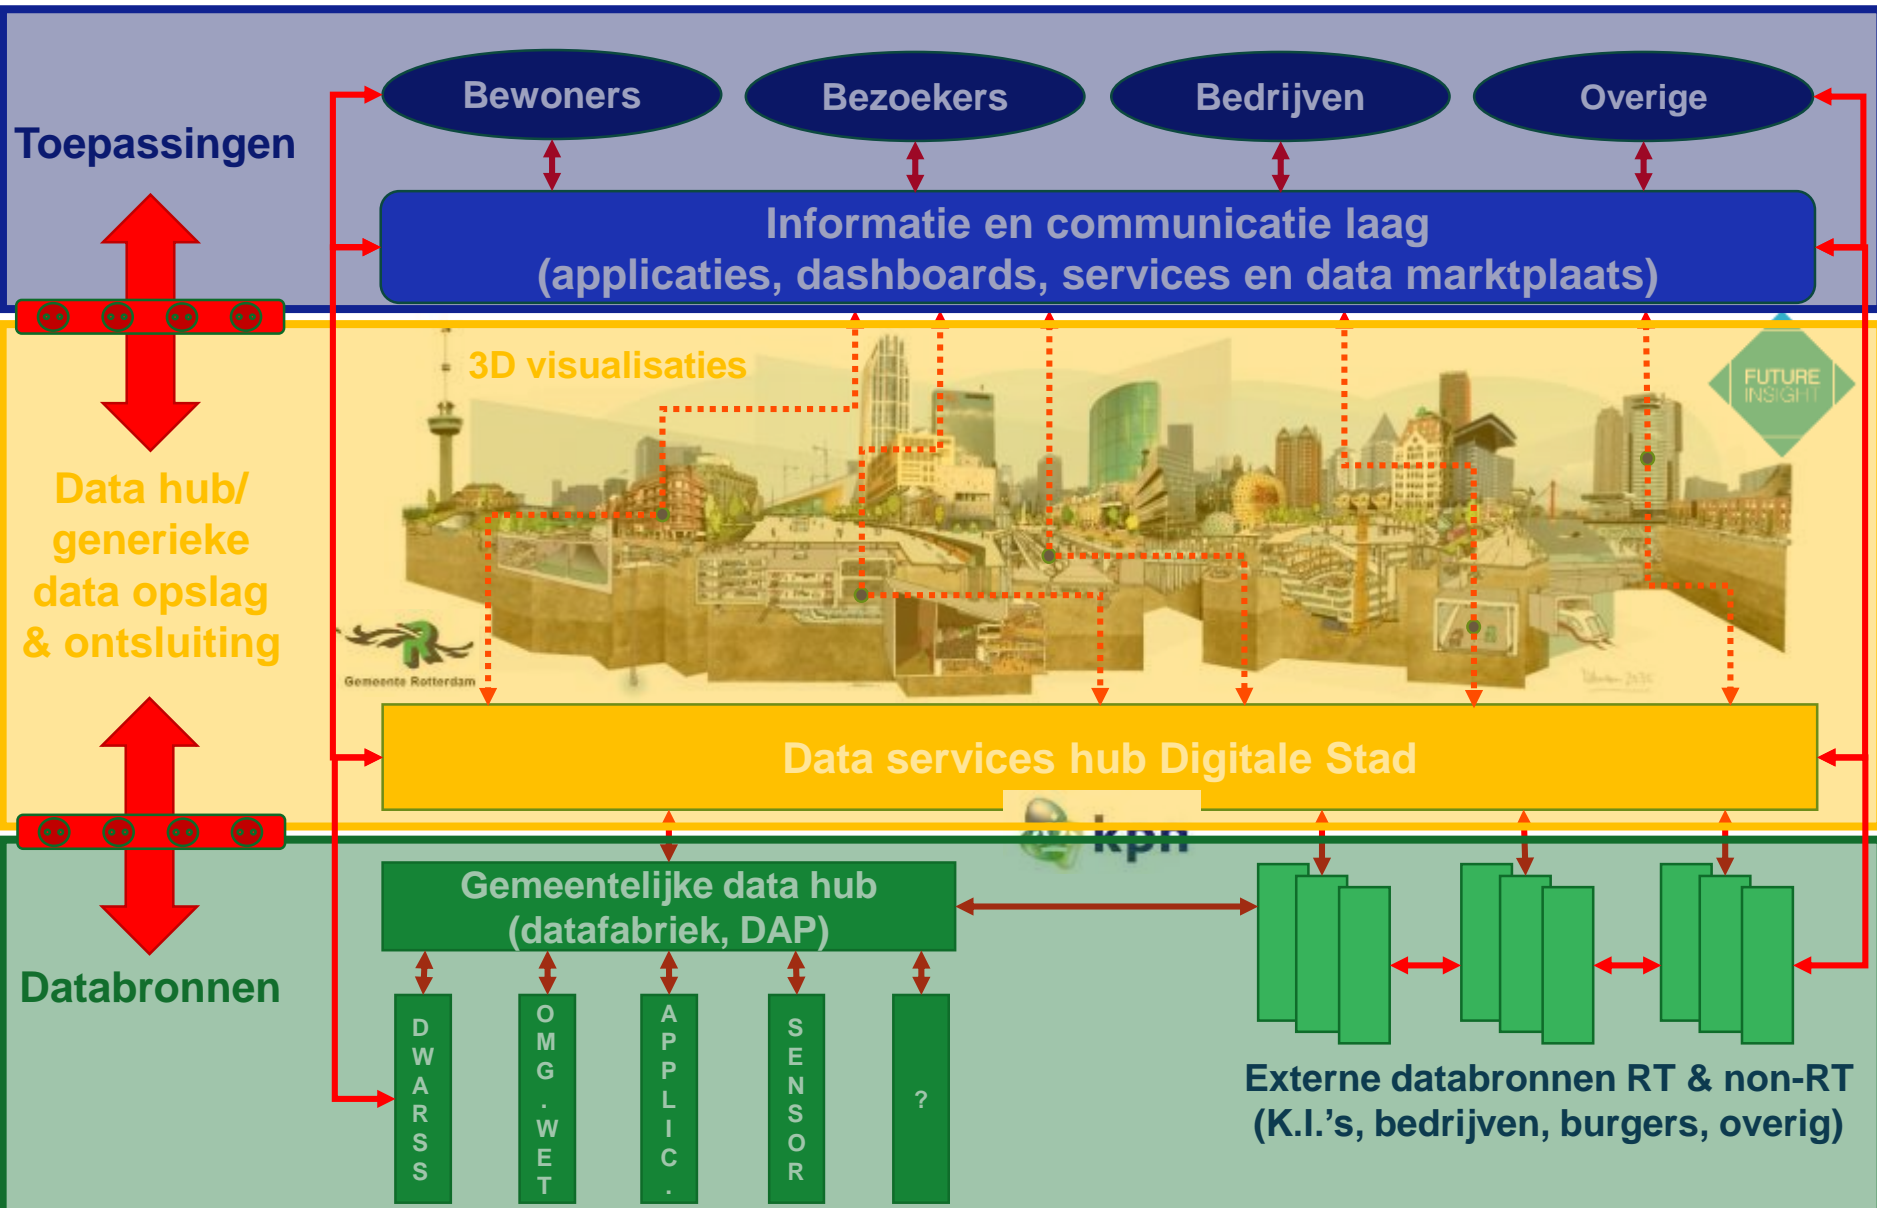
Toepassingen

Bewoners

Bezoekers

Bedrijven

Overige

Informatie en communicatie laag
(applicaties, dashboards, services en data marktplaats)

3D visualisaties

FUTURE INSIGHT

Data hub/ generieke data opslag & ontsluiting

Gemeente Rotterdam

Data services hub Digitale Stad

kpn

Gemeentelijke data hub
(datafabriek, DAP)

Databronnen

DWARSS

OMG.WET

APPLIC.

SENSOR

?

Externe databronnen RT & non-RT
(K.I.'s, bedrijven, burgers, overig)